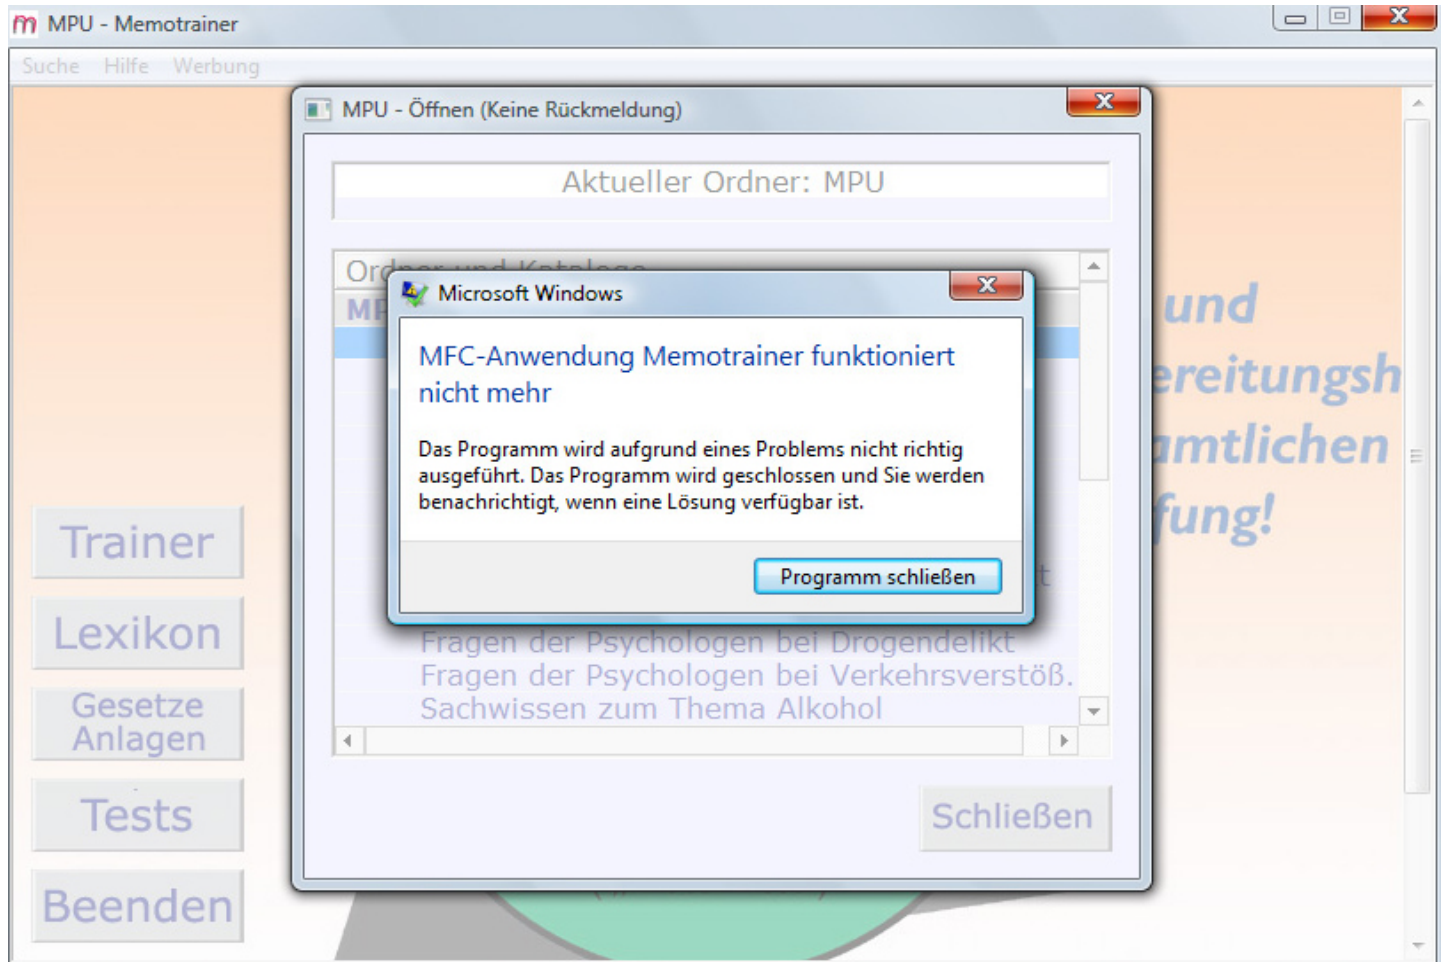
MPU - Memotrainer

Suche Hilfe Werbung

MPU - Öffnen (Keine Rückmeldung)

Aktueller Ordner: MPU

Or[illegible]

MP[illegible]

Microsoft Windows

MFC-Anwendung Memotrainer funktioniert nicht mehr

Das Programm wird aufgrund eines Problems nicht richtig ausgeführt. Das Programm wird geschlossen und Sie werden benachrichtigt, wenn eine Lösung verfügbar ist.

Programm schließen

Fragen der Psychologen bei Drogendelikt
Fragen der Psychologen bei Verkehrsverstöß.
Sachwissen zum Thema Alkohol

Schließen

und
ereitungsh
amtlichen
fung!

Trainer

Lexikon

Gesetze Anlagen

Tests

Beenden